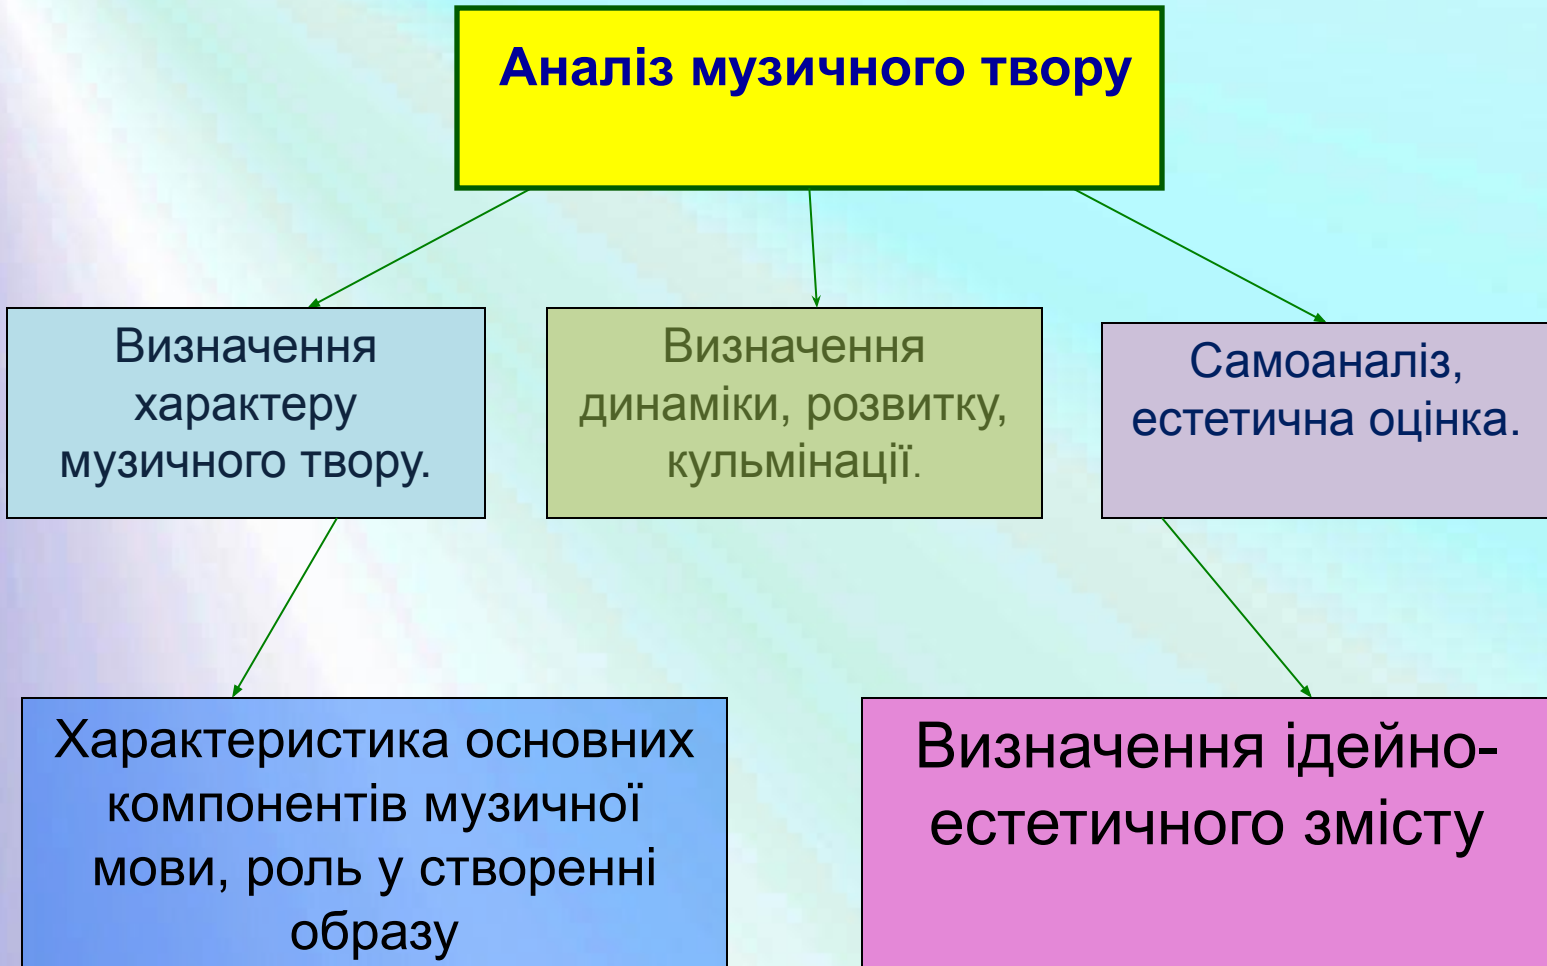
Аналіз музичного твору

Визначення характеру музичного твору.

Визначення динаміки, розвитку, кульмінації.

Самоаналіз, естетична оцінка.

Характеристика основних компонентів музичної мови, роль у створенні образу

Визначення ідейно-естетичного змісту